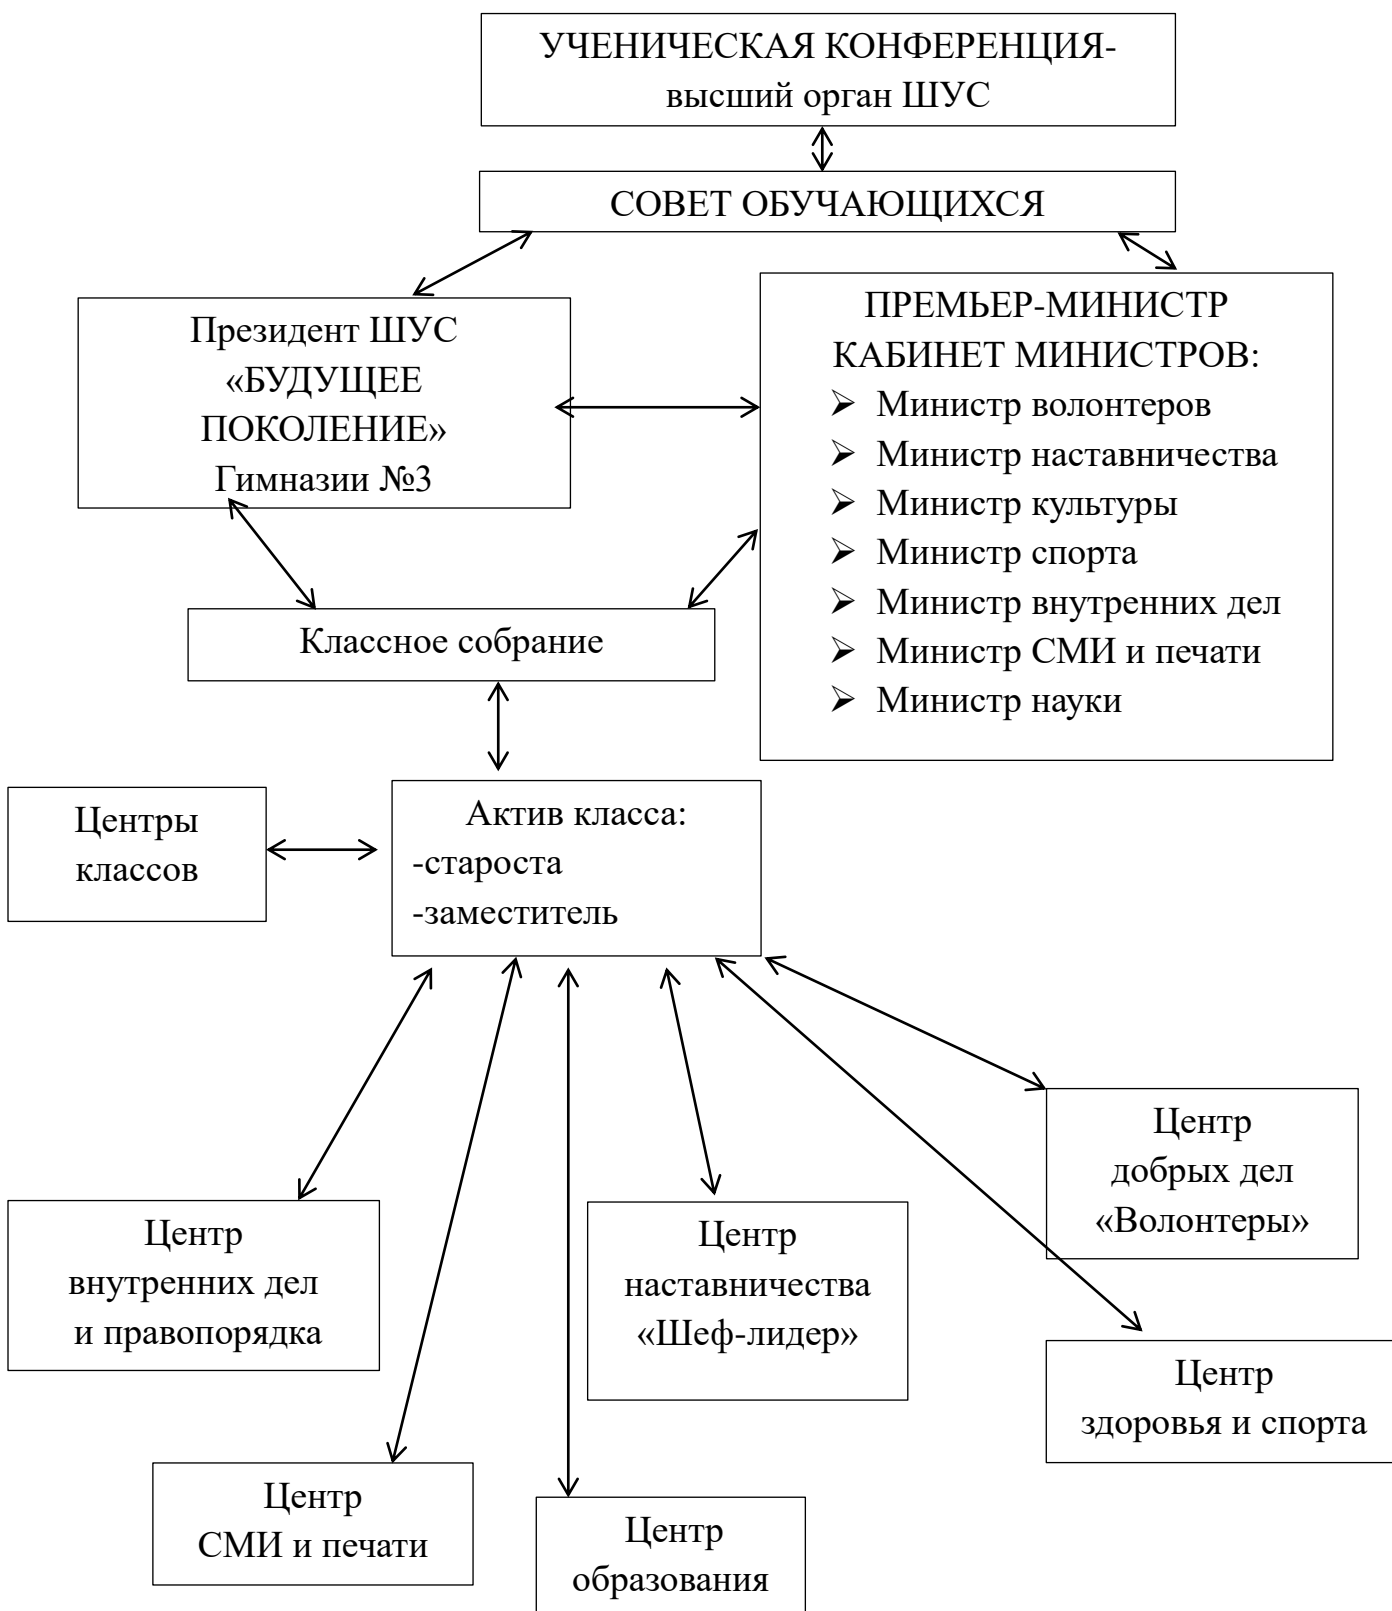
УЧЕНИЧЕСКАЯ КОНФЕРЕНЦИЯ-
высший орган ШУС

СОВЕТ ОБУЧАЮЩИХСЯ

Президент ШУС
«БУДУЩЕЕ
ПОКОЛЕНИЕ»
Гимназии №3

ПРЕМЬЕР-МИНИСТР
КАБИНЕТ МИНИСТРОВ:
➢ Министр волонтеров
➢ Министр наставничества
➢ Министр культуры
➢ Министр спорта
➢ Министр внутренних дел
➢ Министр СМИ и печати
➢ Министр науки

Классное собрание

Центры
классов

Актив класса:
-староста
-заместитель

Центр
добрых дел
«Волонтеры»

Центр
внутренних дел
и правопорядка

Центр
наставничества
«Шеф-лидер»

Центр
здоровья и спорта

Центр
СМИ и печати

Центр
образования